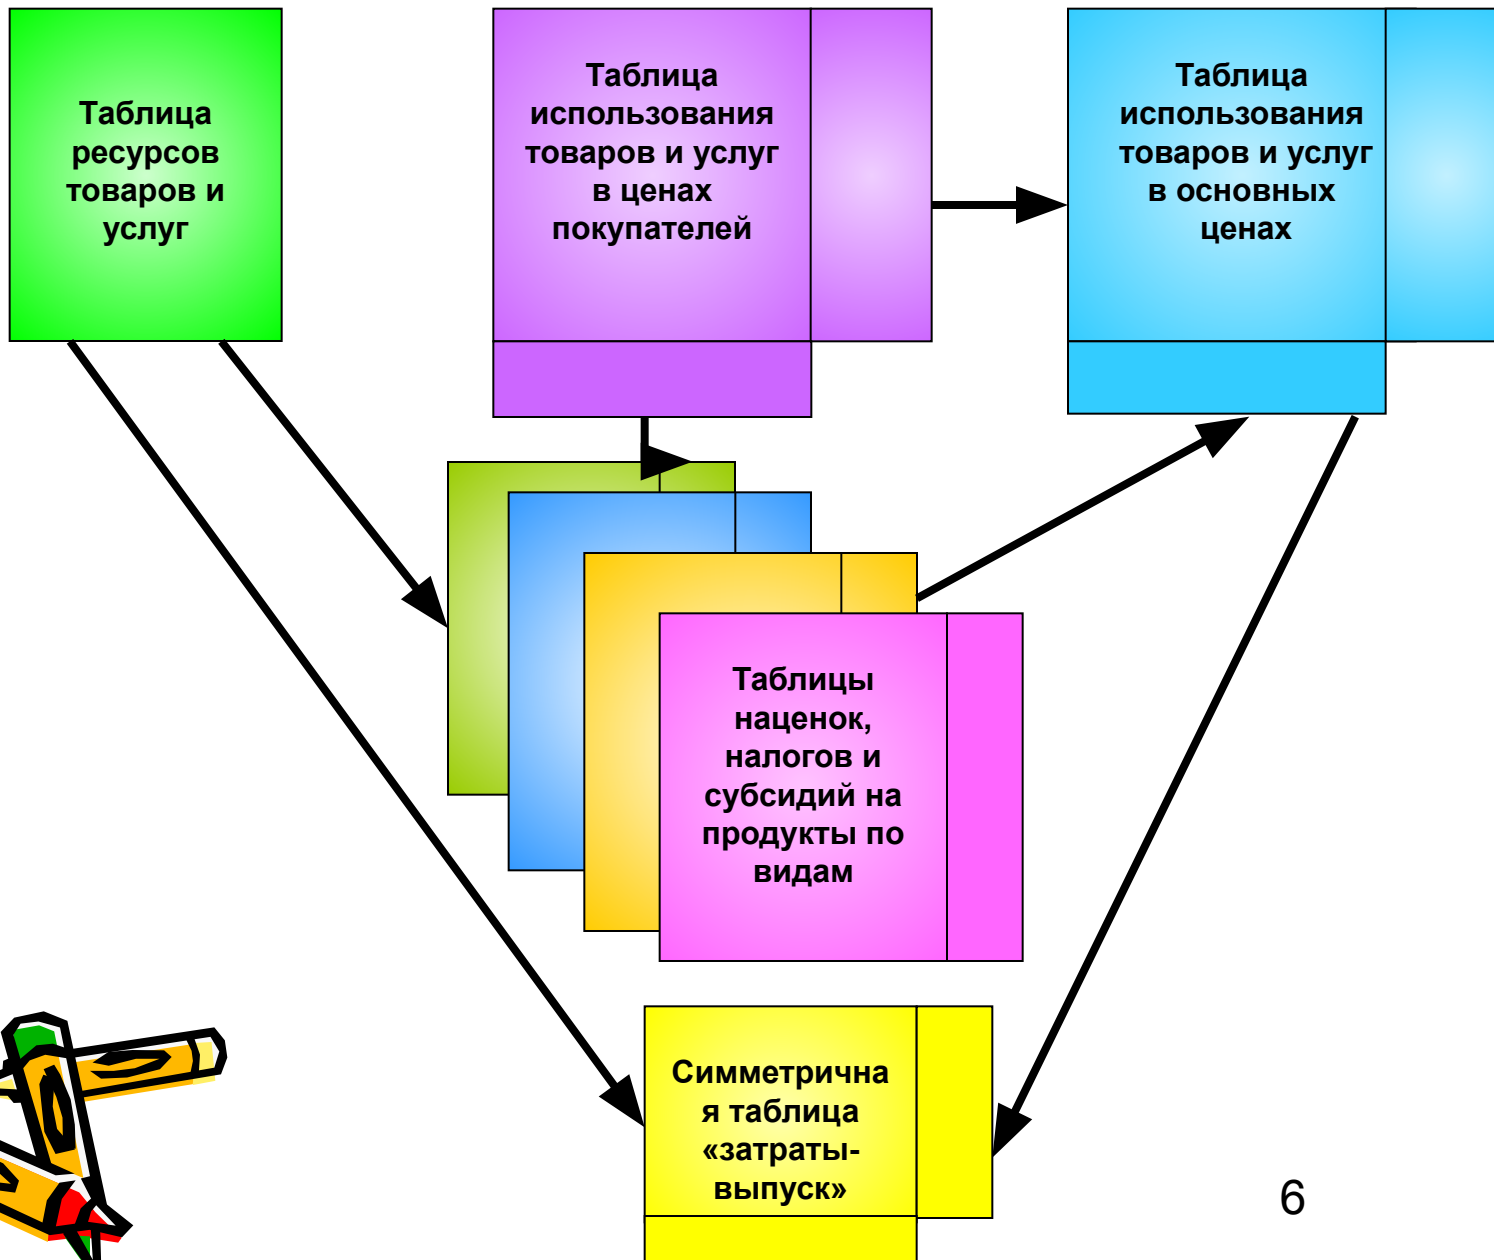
Таблица ресурсов товаров и услуг

Таблица использования товаров и услуг в ценах покупателей

Таблица использования товаров и услуг в основных ценах

Таблицы наценок, налогов и субсидий на продукты по видам

Симметричная таблица «затраты-выпуск»

6